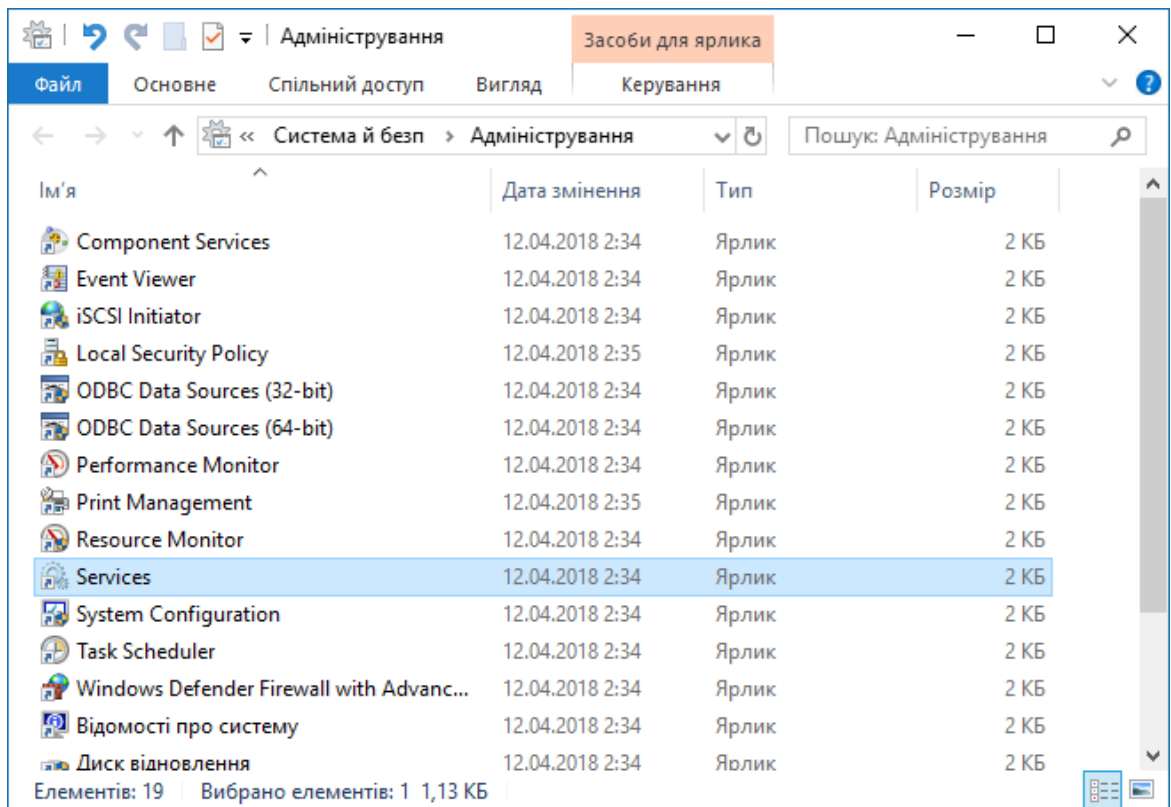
Адміністрування

Засоби для ярлика

Файл | Основне | Спільний доступ | Вигляд | Керування

« Система й безп › Адміністрування

Пошук: Адміністрування

| Ім'я | Дата змінення | Тип | Розмір |
|---|---|---|---|
| Component Services | 12.04.2018 2:34 | Ярлик | 2 КБ |
| Event Viewer | 12.04.2018 2:34 | Ярлик | 2 КБ |
| iSCSI Initiator | 12.04.2018 2:34 | Ярлик | 2 КБ |
| Local Security Policy | 12.04.2018 2:35 | Ярлик | 2 КБ |
| ODBC Data Sources (32-bit) | 12.04.2018 2:34 | Ярлик | 2 КБ |
| ODBC Data Sources (64-bit) | 12.04.2018 2:34 | Ярлик | 2 КБ |
| Performance Monitor | 12.04.2018 2:34 | Ярлик | 2 КБ |
| Print Management | 12.04.2018 2:35 | Ярлик | 2 КБ |
| Resource Monitor | 12.04.2018 2:34 | Ярлик | 2 КБ |
| Services | 12.04.2018 2:34 | Ярлик | 2 КБ |
| System Configuration | 12.04.2018 2:34 | Ярлик | 2 КБ |
| Task Scheduler | 12.04.2018 2:34 | Ярлик | 2 КБ |
| Windows Defender Firewall with Advanc... | 12.04.2018 2:34 | Ярлик | 2 КБ |
| Відомості про систему | 12.04.2018 2:34 | Ярлик | 2 КБ |
| Диск відновлення | 12.04.2018 2:34 | Ярлик | 2 КБ |

Елементів: 19   Вибрано елементів: 1  1,13 КБ